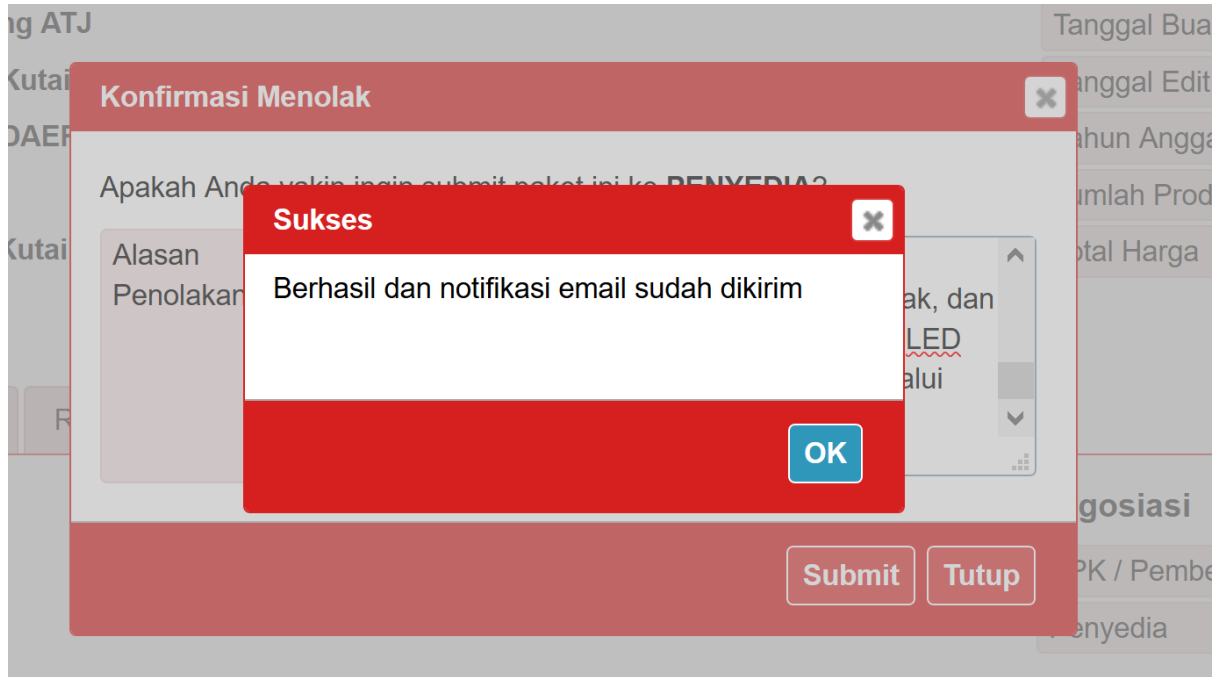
ng ATJ
Kutai
DAEF
Kutai

Tanggal Bua
anggal Edit
ahun Angga
umlah Prod
otal Harga

Konfirmasi Menolak

Apakah Ando yakin ingin submit paket ini ke PENYEDIA?

Alasan Penolakan

ak, dan
LED
alui

Sukses

Berhasil dan notifikasi email sudah dikirim

OK

Submit Tutup

gosiasi
PK / Pembe
enyedia